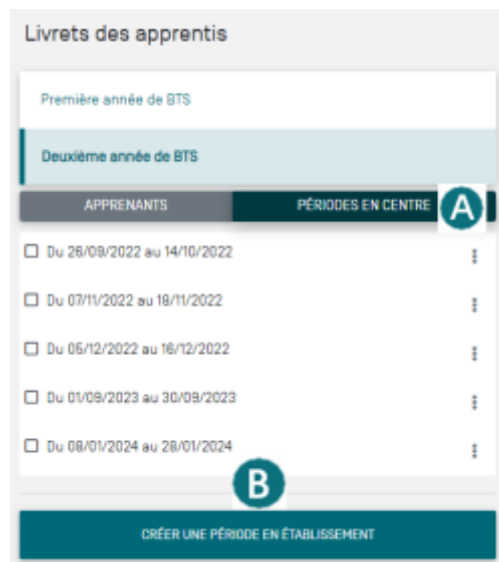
Livrets des apprentis

Première année de BTS

Deuxième année de BTS

APPRENANTS

PÉRIODES EN CENTRE

A

Du 26/09/2022 au 14/10/2022

Du 07/11/2022 au 18/11/2022

Du 05/12/2022 au 16/12/2022

Du 01/09/2023 au 30/09/2023

Du 08/01/2024 au 28/01/2024

B

CRÉER UNE PÉRIODE EN ÉTABLISSEMENT